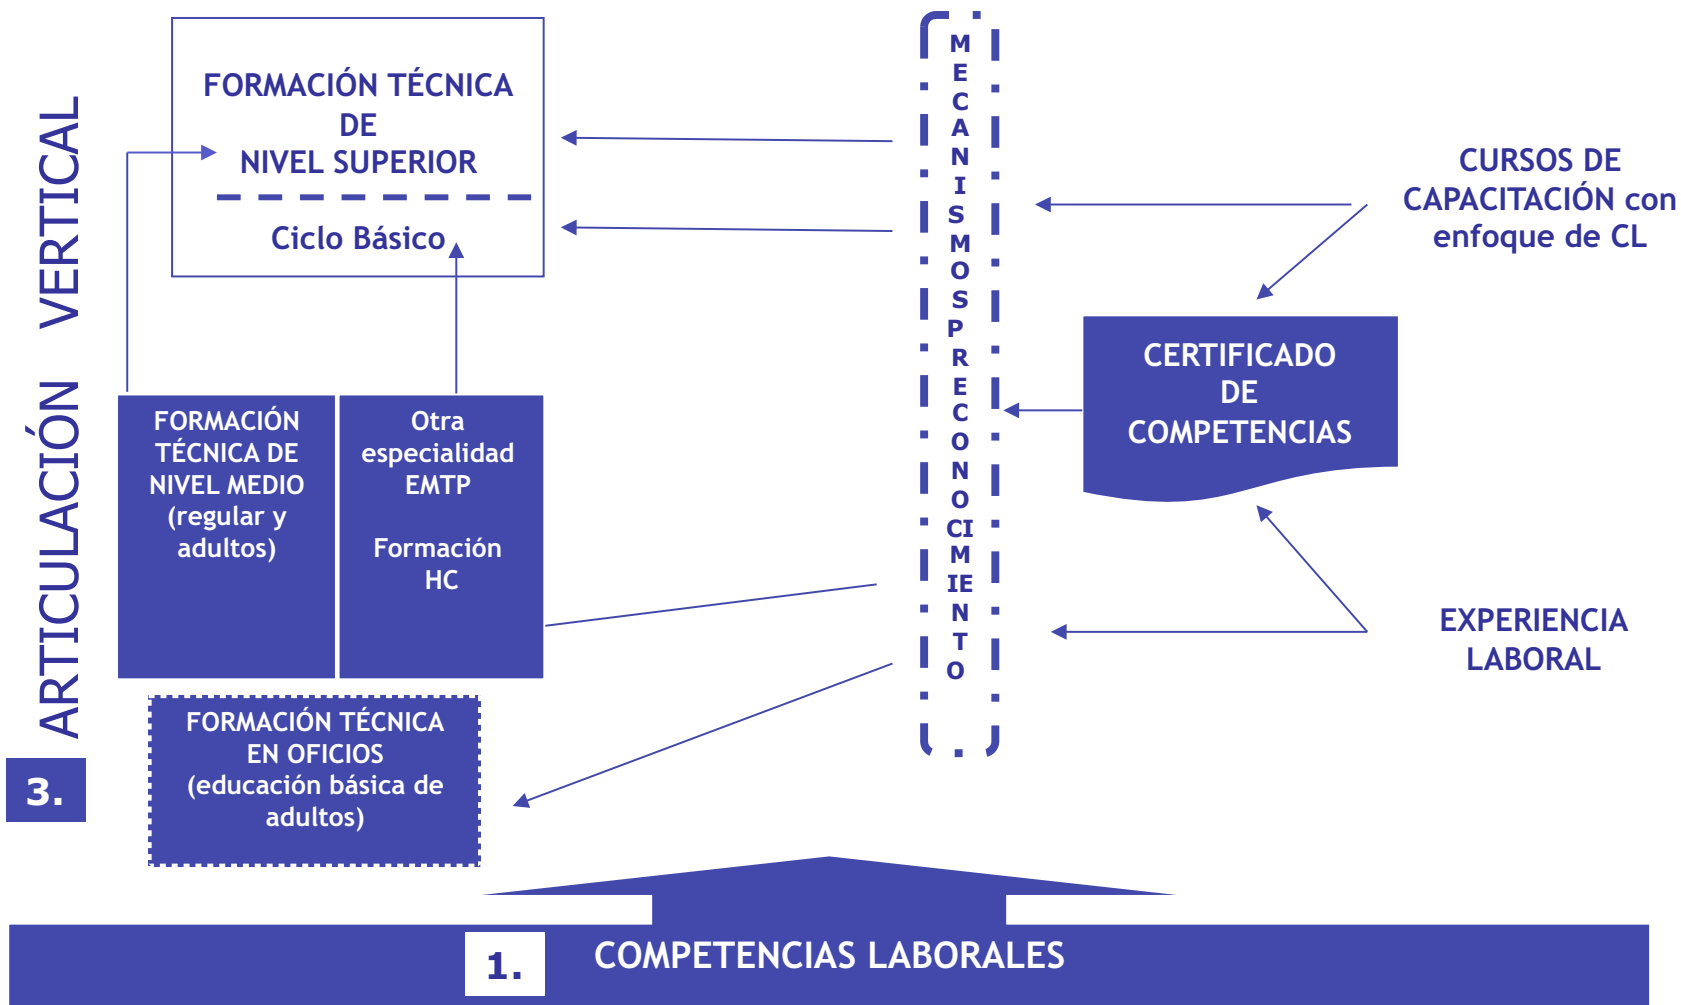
3. ARTICULACIÓN VERTICAL

FORMACIÓN TÉCNICA DE NIVEL SUPERIOR

Ciclo Básico

MECANISMOS PRECONOCIMIENTO

CURSOS DE CAPACITACIÓN con enfoque de CL

CERTIFICADO DE COMPETENCIAS

FORMACIÓN TÉCNICA DE NIVEL MEDIO (regular y adultos)

Otra especialidad EMTP

Formación HC

EXPERIENCIA LABORAL

FORMACIÓN TÉCNICA EN OFICIOS (educación básica de adultos)

1. COMPETENCIAS LABORALES